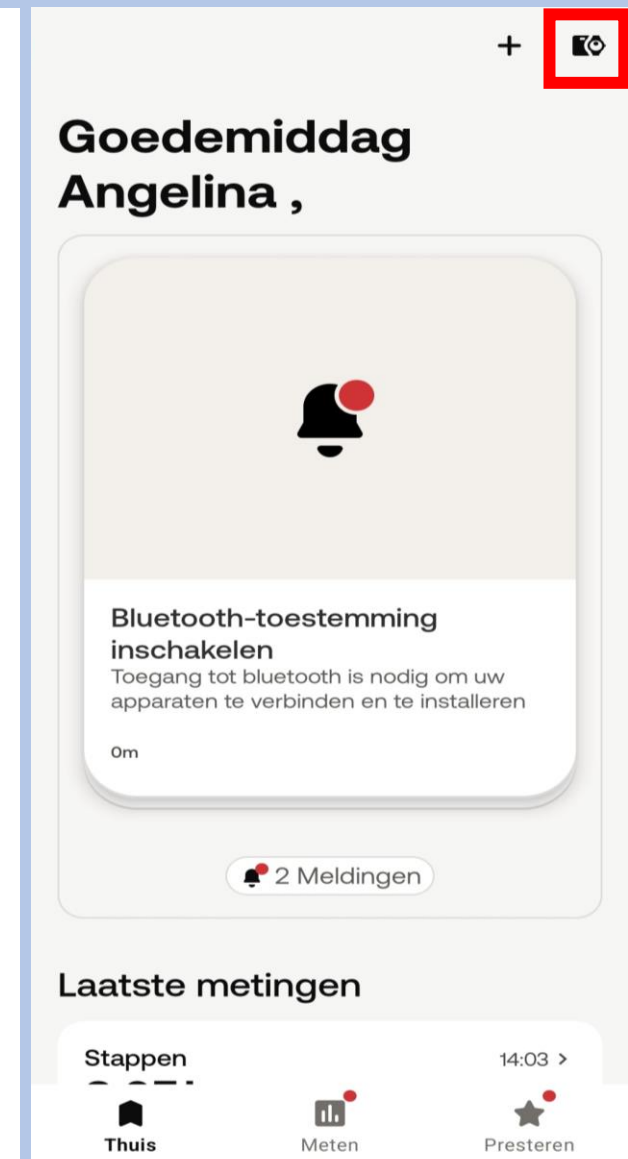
+

Goedemiddag Angelina ,

Bluetooth-toestemming inschakelen
Toegang tot bluetooth is nodig om uw apparaten te verbinden en te installeren

0m

2 Meldingen

Laatste metingen

Stappen
14:03 >
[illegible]

Thuis
Meten
Presteren